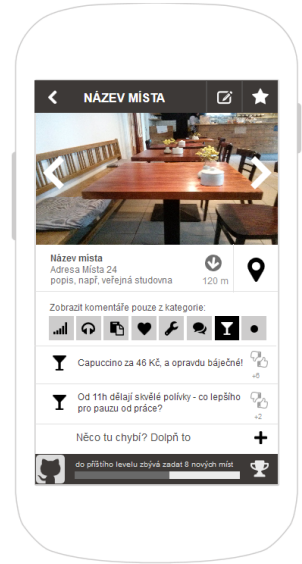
NÁZEV MÍSTA

Název místa
Adresa Místa 24
popis, např. veřejná studovna
120 m

Zobrazit komentáře pouze z kategorie:

Capuccino za 46 Kč, a opravdu báječné!
+6

Od 11h dělají skvělé polívky - co lepšího pro pauzu od práce?
+2

Něco tu chybí? Dolpň to

do příštího levelu zbývá zadat 8 nových míst